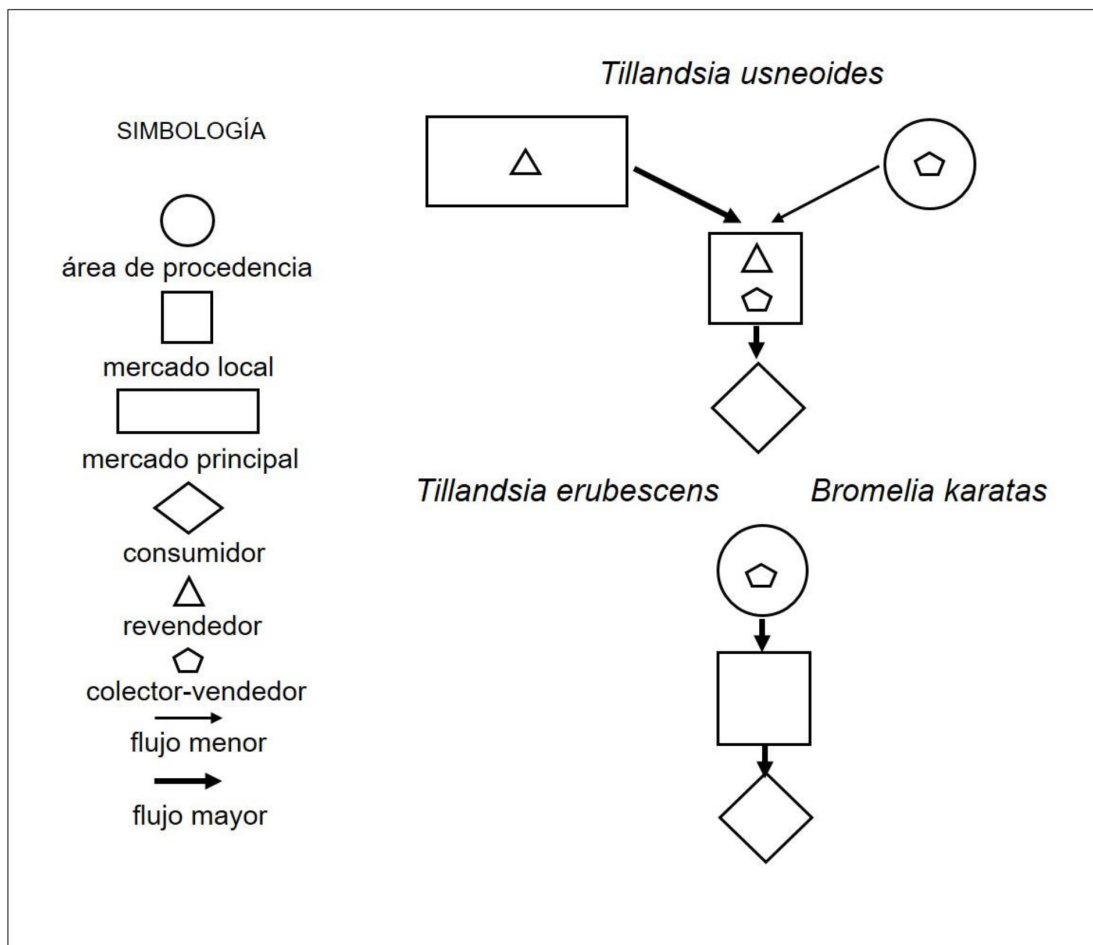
SIMBOLOGÍA

área de procedencia

mercado local

mercado principal

consumidor

revendedor

colector-vendedor

flujo menor

flujo mayor

*Tillandsia usneoides*

*Tillandsia erubescens*

*Bromelia karatas*